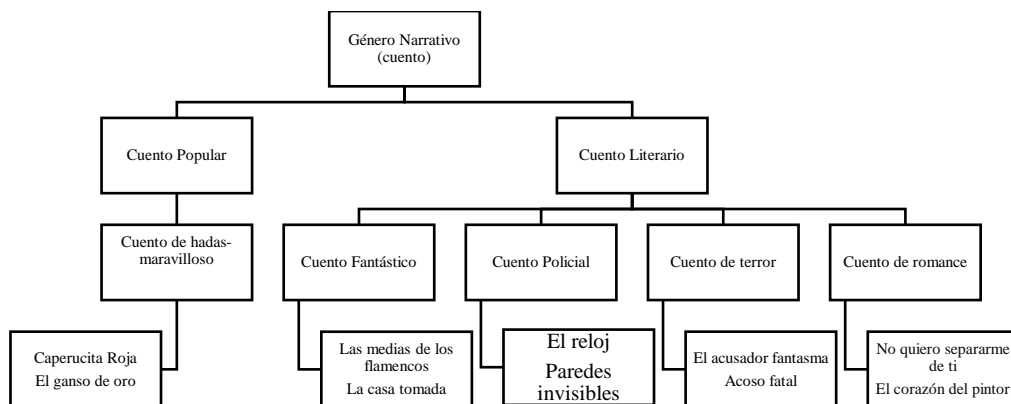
Género Narrativo
(cuento)

Cuento Popular

Cuento Literario

Cuento de hadas-maravilloso

Caperucita Roja
El ganso de oro

Cuento Fantástico

Las medias de los flamencos
La casa tomada

Cuento Policial

El reloj
Paredes invisibles

Cuento de terror

El acusador fantasma
Acoso fatal

Cuento de romance

No quiero separarme de ti
El corazón del pintor